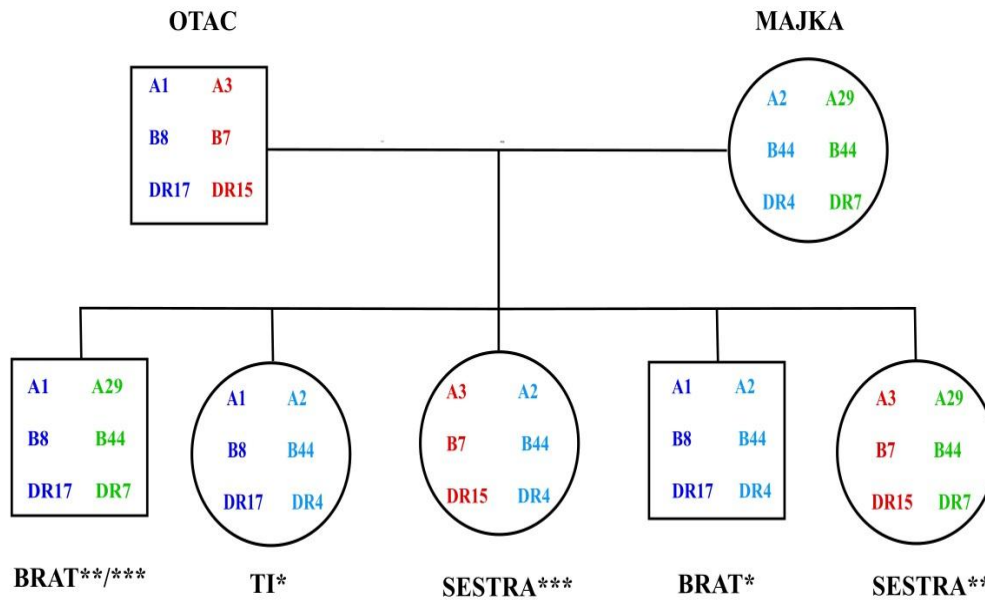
OTAC

MAJKA

A1 A3
B8 B7
DR17 DR15

A2 A29
B44 B44
DR4 DR7

A1 A29
B8 B44
DR17 DR7

A1 A2
B8 B44
DR17 DR4

A3 A2
B7 B44
DR15 DR4

A1 A2
B8 B44
DR17 DR4

A3 A29
B7 B44
DR15 DR7

BRAT**/***

TI*

SESTRA***

BRAT*

SESTRA**